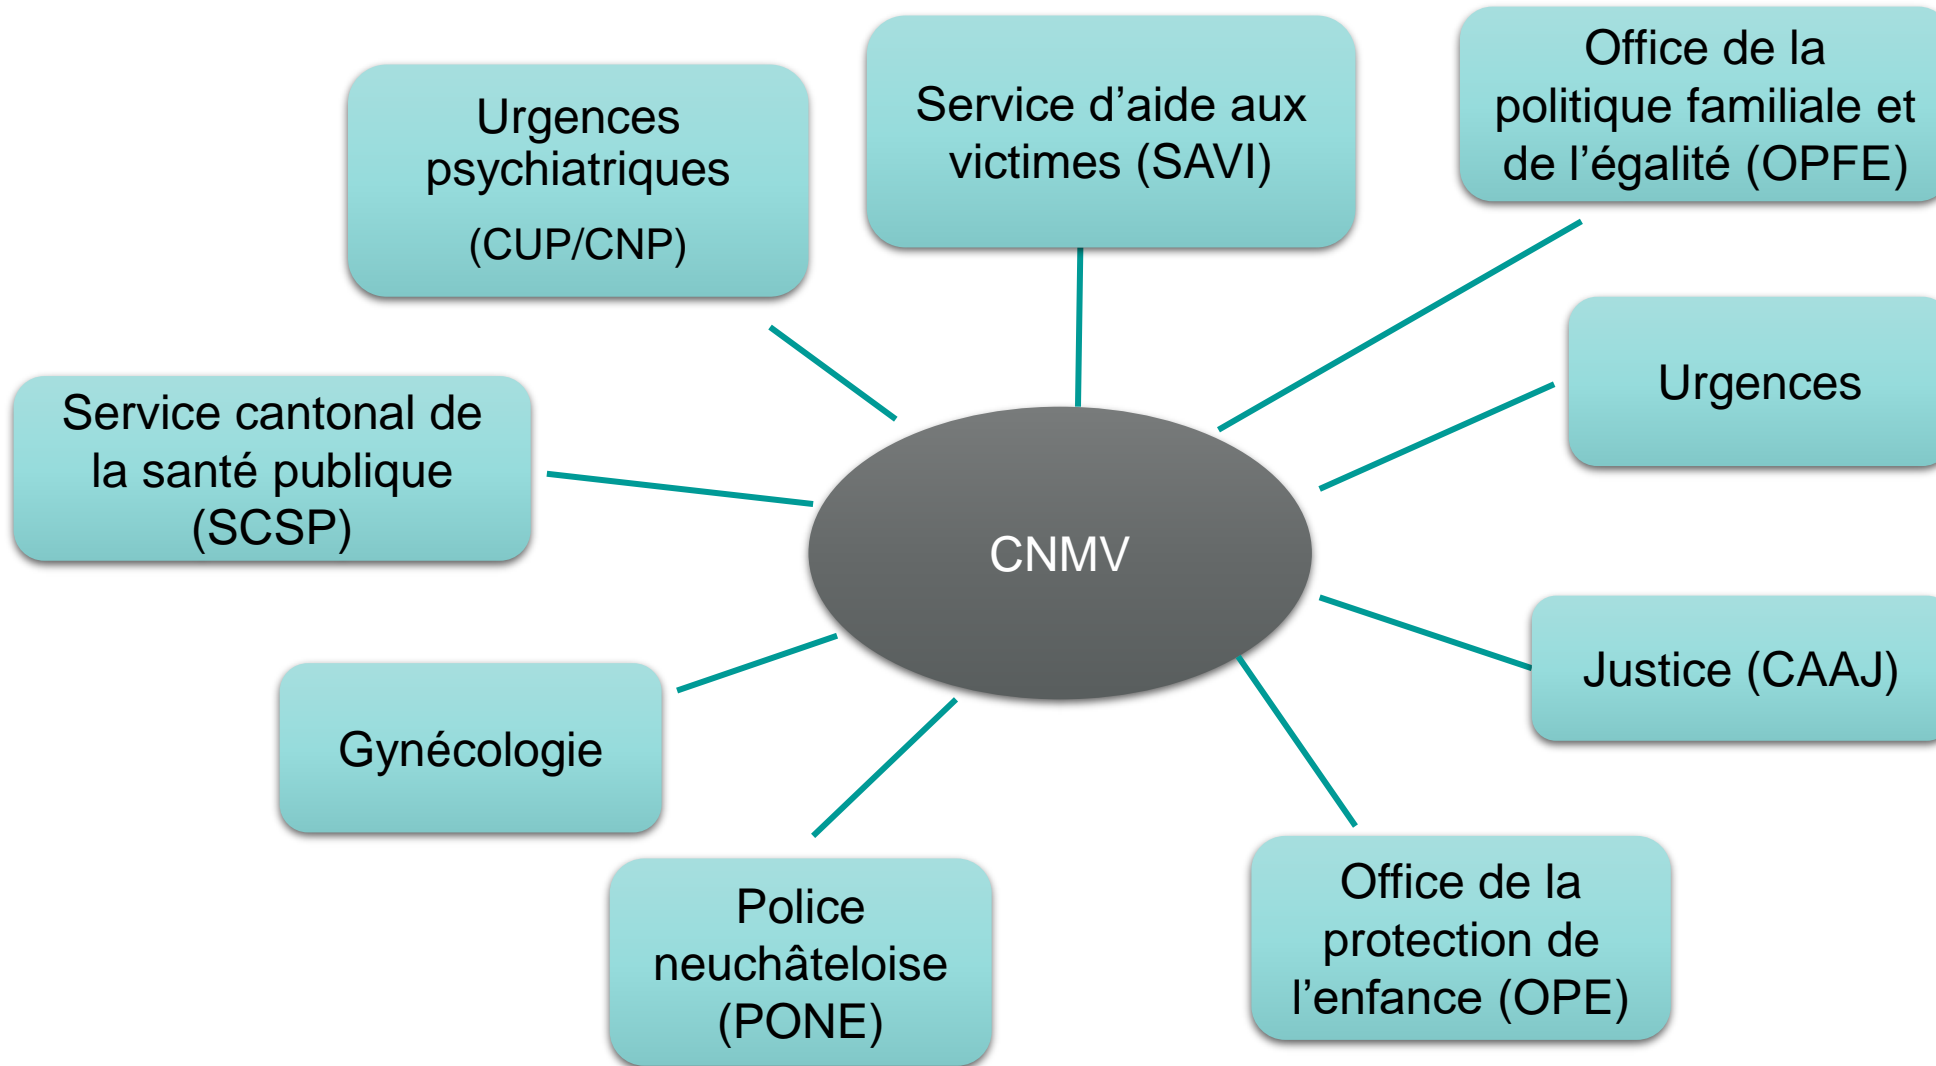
Urgences psychiatriques (CUP/CNP)

Service d’aide aux victimes (SAVI)

Office de la politique familiale et de l’égalité (OPFE)

Service cantonal de la santé publique (SCSP)

CNMV

Urgences

Justice (CAAJ)

Gynécologie

Police neuchâteloise (PONE)

Office de la protection de l’enfance (OPE)